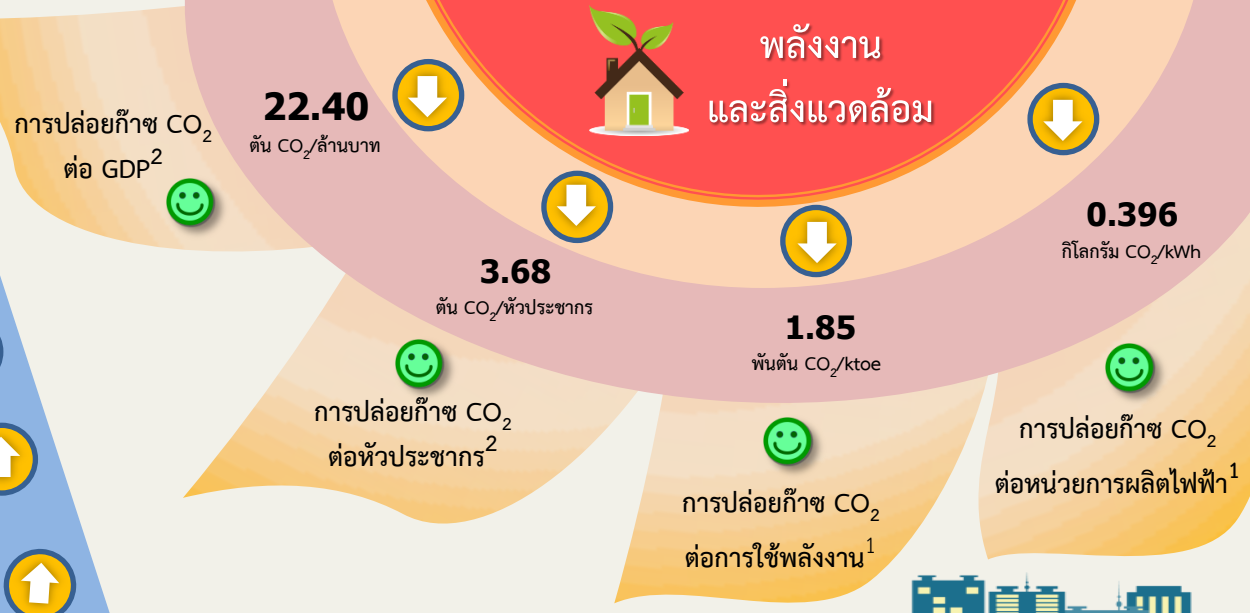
พลังงาน
และสิ่งแวดล้อม

การปล่อยก๊าซ $CO_2$ ต่อ GDP$^2$

22.40
ตัน $CO_2$/ล้านบาท

3.68
ตัน $CO_2$/หัวประชากร

การปล่อยก๊าซ $CO_2$ ต่อหัวประชากร$^2$

1.85
พันตัน $CO_2$/ktoe

การปล่อยก๊าซ $CO_2$ ต่อการใช้พลังงาน$^1$

0.396
กิโลกรัม $CO_2$/kWh

การปล่อยก๊าซ $CO_2$ ต่อหน่วยการผลิตไฟฟ้า$^1$